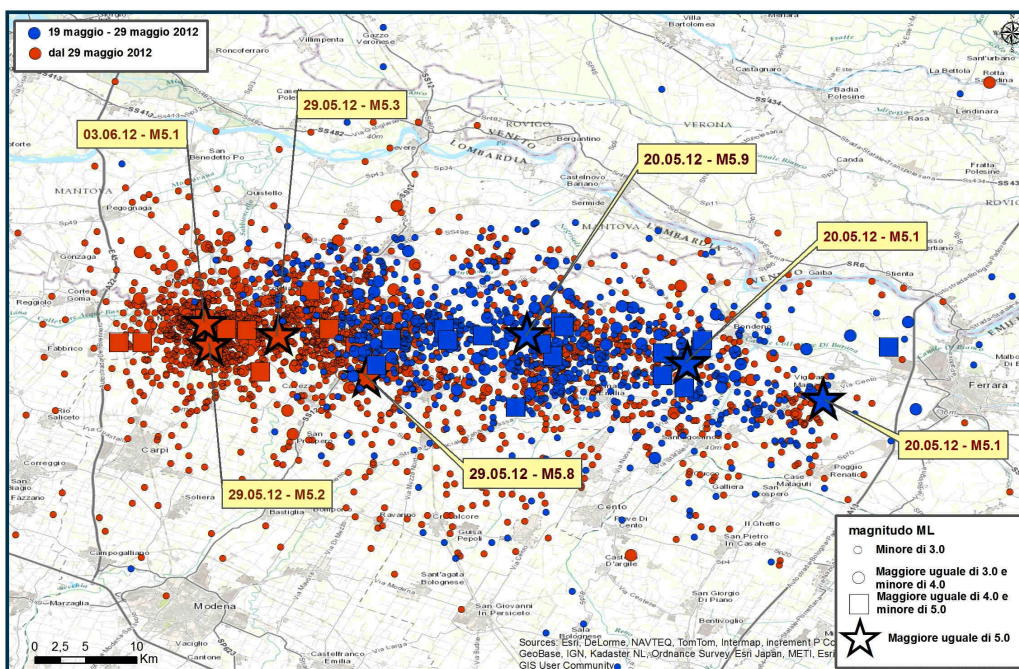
19 maggio - 29 maggio 2012
dal 29 maggio 2012

29.05.12 - M5.3
03.06.12 - M5.1
20.05.12 - M5.9
20.05.12 - M5.1
20.05.12 - M5.1
29.05.12 - M5.8
29.05.12 - M5.2

Villimpenta
Gazzo Veronese
Villa Bartolomea
Castagnaro
Sant'urbano
Roncoferraro
La Bettola
Rotta Sabadina
Badia Polesine
Lendinara
Rasa
VENETO
ROVIGO
VERONA
LOMBARDIA
Bergantino
San Benedetto Po
Canda
Fratta Polesine
MANTOVA
Castelnovo Bariano
Pegognaga
Quistello
Sermide
MANTOVA LOMBARDIA
Gonzaga
Gaiba
Stienta
Reggiolo
Corte Gomia
Fabbrico
Bondeno
Ferrara
Rio Saliceto
Correggio
Carpi
San Prospero
Soliera
Bastiglia
Cento
Pieve Di Cento
San Pietro In Casale
Il Ghetto
Poggio Renatico
Galliera
Bentivoglio
San Giorgio Di Piano
Castel D'argile
Crevalcore
Sant'agata Bolognese
San Giovanni In Persiceto
Campogalliano
Modena
Marzaglia
Castelfranco Emilia
Vaciglio
Cantone
Fazzano
Sassuolo

magnitudo ML
Minore di 3.0
Maggiore uguale di 3.0 e minore di 4.0
Maggiore uguale di 4.0 e minore di 5.0
Maggiore uguale di 5.0

0 2,5 5 10 Km

Sources: Esri, DeLorme, NAVTEQ, TomTom, Intermap, increment P Corp., GeoBase, IGN, Kadaster NL, Ordnance Survey, Esri Japan, METI, Esri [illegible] GIS User Community